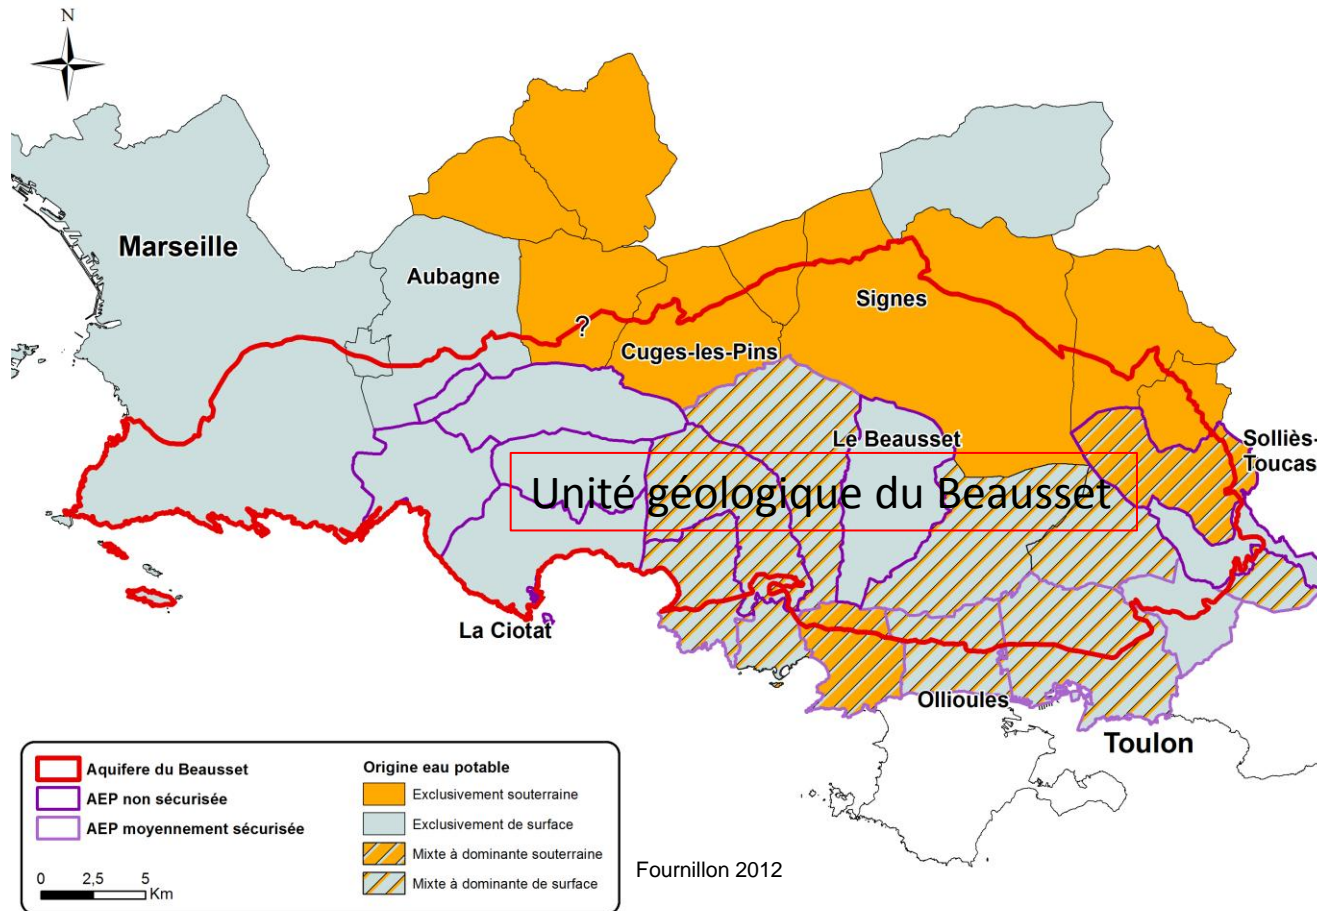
N

Marseille

Aubagne

?

Signes

Cuges-les-Pins

Le Beausset

Solliès-Toucas

Unité géologique du Beausset

La Ciotat

Ollioules

Toulon

Aquifere du Beausset
AEP non sécurisée
AEP moyennement sécurisée

0 2,5 5 Km

Origine eau potable
Exclusivement souterraine
Exclusivement de surface
Mixte à dominante souterraine
Mixte à dominante de surface

Fournillon 2012